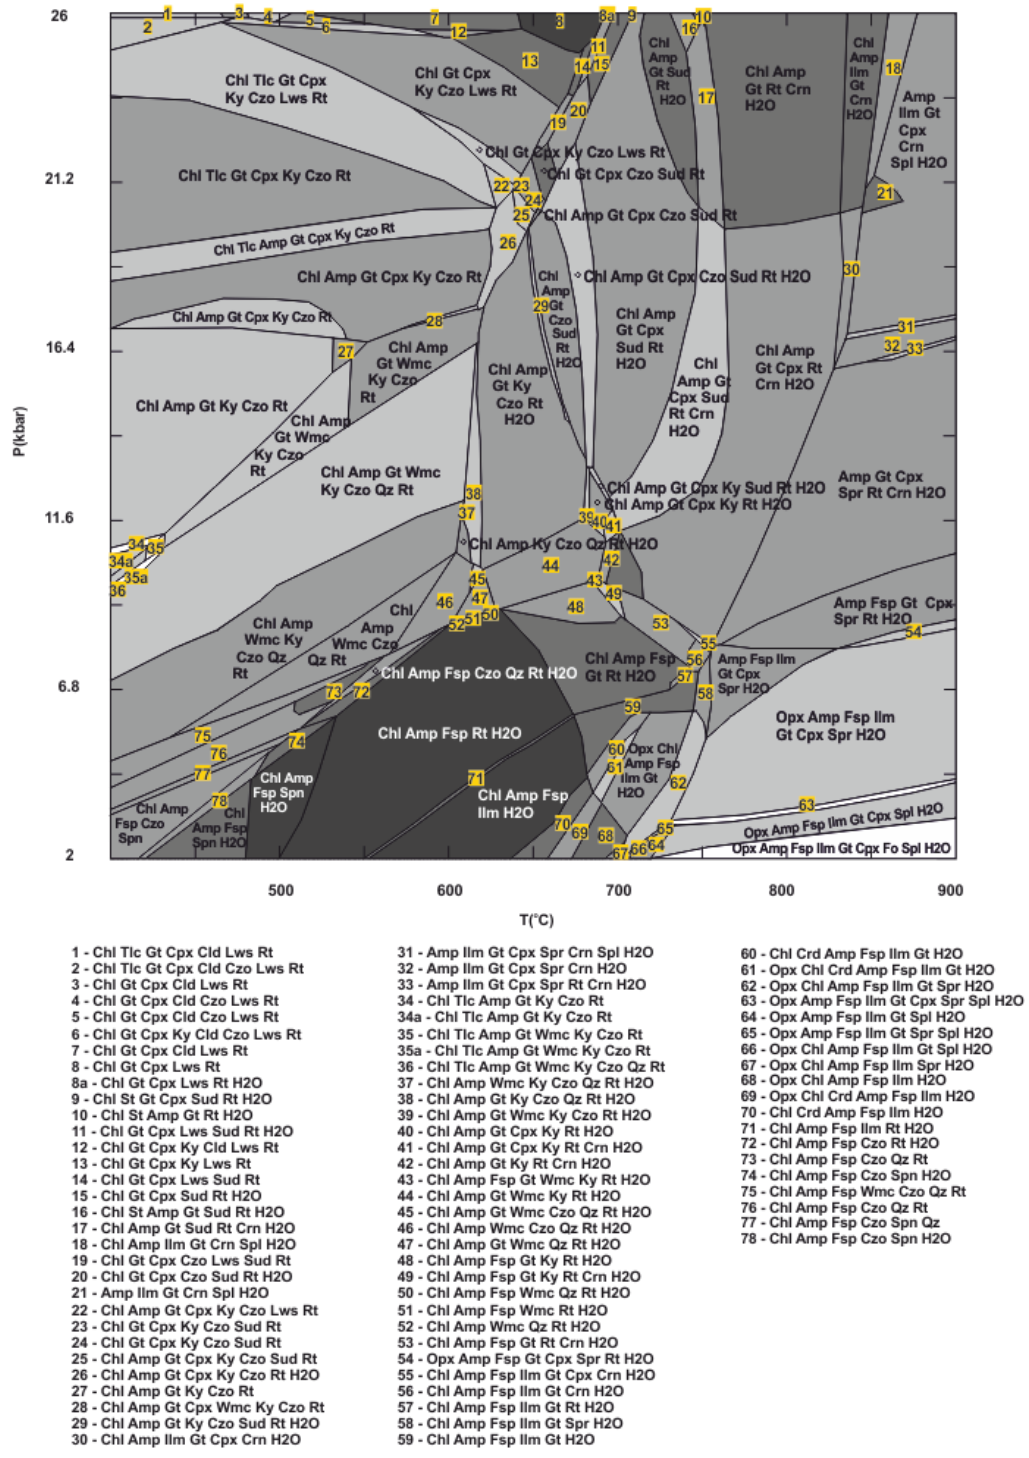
26
21.2
16.4
11.6
6.8
2
P(kbar)
500
600
700
800
900
T(°C)

1 2 3 4 5 6 7 8 8a 9 10 11 12 13 14 15 16 17 18 19 20 21 22 23 24 25 26 27 28 29 30 31 32 33 34 34a 35 35a 36 37 38 39 40 41 42 43 44 45 46 47 48 49 50 51 52 53 54 55 56 57 58 59 60 61 62 63 64 65 66 67 68 69 70 71 72 73 74 75 76 77 78

Chl Tlc Gt Cpx Ky Czo Lws Rt
Chl Gt Cpx Ky Czo Lws Rt
Chl Amp Gt Sud Rt H2O
Chl Amp Gt Rt Crn H2O
Chl Amp Ilm Gt Crn H2O
Amp Ilm Gt Cpx Crn Spl H2O
Chl Gt Cpx Ky Czo Lws Rt
Chl Tlc Gt Cpx Ky Czo Rt
Chl Gt Cpx Czo Sud Rt
Chl Amp Gt Cpx Czo Sud Rt
Chl Tlc Amp Gt Cpx Ky Czo Rt
Chl Amp Gt Cpx Ky Czo Rt
Chl Amp Gt Cpx Czo Sud Rt H2O
Chl Amp Gt Czo Sud Rt H2O
Chl Amp Gt Cpx Ky Czo Rt
Chl Amp Gt Cpx Sud Rt H2O
Chl Amp Gt Wmc Ky Czo Rt
Chl Amp Gt Ky Czo Rt H2O
Chl Amp Gt Cpx Sud Rt Crn H2O
Chl Amp Gt Cpx Rt Crn H2O
Chl Amp Gt Ky Czo Rt
Chl Amp Gt Wmc Ky Czo Rt
Chl Amp Gt Wmc Ky Czo Qz Rt
Chl Amp Gt Cpx Ky Sud Rt H2O
Chl Amp Gt Cpx Ky Rt H2O
Amp Gt Cpx Spr Rt Crn H2O
Chl Amp Ky Czo Qz Rt H2O
Amp Fsp Gt Cpx Spr Rt H2O
Chl Amp Wmc Ky Czo Qz Rt
Chl Amp Wmc Czo Qz Rt
Chl Amp Fsp Czo Qz Rt H2O
Chl Amp Fsp Gt Rt H2O
Amp Fsp Ilm Gt Cpx Spr H2O
Opx Amp Fsp Ilm Gt Cpx Spr H2O
Chl Amp Fsp Rt H2O
Opx Chl Amp Fsp Ilm Gt H2O
Chl Amp Fsp Spn H2O
Chl Amp Fsp Ilm H2O
Chl Amp Fsp Czo Spn
Chl Amp Fsp Spn H2O
Opx Amp Fsp Ilm Gt Cpx Spl H2O
Opx Amp Fsp Ilm Gt Cpx Fo Spl H2O

1 - Chl Tlc Gt Cpx Cld Lws Rt
2 - Chl Tlc Gt Cpx Cld Czo Lws Rt
3 - Chl Gt Cpx Cld Lws Rt
4 - Chl Gt Cpx Cld Czo Lws Rt
5 - Chl Gt Cpx Cld Czo Lws Rt
6 - Chl Gt Cpx Ky Cld Czo Lws Rt
7 - Chl Gt Cpx Cld Lws Rt
8 - Chl Gt Cpx Lws Rt
8a - Chl Gt Cpx Lws Rt H2O
9 - Chl St Gt Cpx Sud Rt H2O
10 - Chl St Amp Gt Rt H2O
11 - Chl Gt Cpx Lws Sud Rt H2O
12 - Chl Gt Cpx Ky Cld Lws Rt
13 - Chl Gt Cpx Ky Lws Rt
14 - Chl Gt Cpx Lws Sud Rt
15 - Chl Gt Cpx Sud Rt H2O
16 - Chl St Amp Gt Sud Rt H2O
17 - Chl Amp Gt Sud Rt Crn H2O
18 - Chl Amp Ilm Gt Crn Spl H2O
19 - Chl Gt Cpx Czo Lws Sud Rt
20 - Chl Gt Cpx Czo Sud Rt H2O
21 - Amp Ilm Gt Crn Spl H2O
22 - Chl Amp Gt Cpx Ky Czo Lws Rt
23 - Chl Gt Cpx Ky Czo Sud Rt
24 - Chl Gt Cpx Ky Czo Sud Rt
25 - Chl Amp Gt Cpx Ky Czo Sud Rt
26 - Chl Amp Gt Cpx Ky Czo Rt H2O
27 - Chl Amp Gt Ky Czo Rt
28 - Chl Amp Gt Cpx Wmc Ky Czo Rt
29 - Chl Amp Gt Ky Czo Sud Rt H2O
30 - Chl Amp Ilm Gt Cpx Crn H2O
31 - Amp Ilm Gt Cpx Spr Crn Spl H2O
32 - Amp Ilm Gt Cpx Spr Crn H2O
33 - Amp Ilm Gt Cpx Spr Rt Crn H2O
34 - Chl Tlc Amp Gt Ky Czo Rt
34a - Chl Tlc Amp Gt Ky Czo Rt
35 - Chl Tlc Amp Gt Wmc Ky Czo Rt
35a - Chl Tlc Amp Gt Wmc Ky Czo Rt
36 - Chl Tlc Amp Gt Wmc Ky Czo Qz Rt
37 - Chl Amp Wmc Ky Czo Qz Rt H2O
38 - Chl Amp Gt Ky Czo Qz Rt H2O
39 - Chl Amp Gt Wmc Ky Czo Rt H2O
40 - Chl Amp Gt Cpx Ky Rt H2O
41 - Chl Amp Gt Cpx Ky Rt Crn H2O
42 - Chl Amp Gt Ky Rt Crn H2O
43 - Chl Amp Fsp Gt Wmc Ky Rt H2O
44 - Chl Amp Gt Wmc Ky Rt H2O
45 - Chl Amp Gt Wmc Czo Qz Rt H2O
46 - Chl Amp Wmc Czo Qz Rt H2O
47 - Chl Amp Gt Wmc Qz Rt H2O
48 - Chl Amp Fsp Gt Ky Rt H2O
49 - Chl Amp Fsp Gt Ky Rt Crn H2O
50 - Chl Amp Fsp Wmc Qz Rt H2O
51 - Chl Amp Fsp Wmc Rt H2O
52 - Chl Amp Wmc Qz Rt H2O
53 - Chl Amp Fsp Gt Rt Crn H2O
54 - Opx Amp Fsp Gt Cpx Spr Rt H2O
55 - Chl Amp Fsp Ilm Gt Cpx Crn H2O
56 - Chl Amp Fsp Ilm Gt Crn H2O
57 - Chl Amp Fsp Ilm Gt Rt H2O
58 - Chl Amp Fsp Ilm Gt Spr H2O
59 - Chl Amp Fsp Ilm Gt H2O
60 - Chl Crd Amp Fsp Ilm Gt H2O
61 - Opx Chl Crd Amp Fsp Ilm Gt H2O
62 - Opx Chl Amp Fsp Ilm Gt Spr H2O
63 - Opx Amp Fsp Ilm Gt Cpx Spr Spl H2O
64 - Opx Amp Fsp Ilm Gt Spl H2O
65 - Opx Amp Fsp Ilm Gt Spr Spl H2O
66 - Opx Chl Amp Fsp Ilm Gt Spl H2O
67 - Opx Chl Amp Fsp Ilm Spr H2O
68 - Opx Chl Amp Fsp Ilm H2O
69 - Opx Chl Crd Amp Fsp Ilm H2O
70 - Chl Crd Amp Fsp Ilm H2O
71 - Chl Amp Fsp Ilm Rt H2O
72 - Chl Amp Fsp Czo Rt H2O
73 - Chl Amp Fsp Czo Qz Rt
74 - Chl Amp Fsp Czo Spn H2O
75 - Chl Amp Fsp Wmc Czo Qz Rt
76 - Chl Amp Fsp Czo Qz Rt
77 - Chl Amp Fsp Czo Spn Qz
78 - Chl Amp Fsp Czo Spn H2O